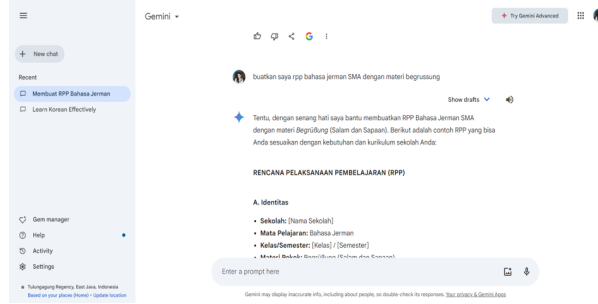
Gemini

Try Gemini Advanced

+ New chat

Recent

Membuat RPP Bahasa Jerman

Learn Korean Effectively

Gem manager

Help

Activity

Settings

Tulungagung Regency, East Java, Indonesia
Based on your places (Home) • Update location

buatkan saya rpp bahasa jerman SMA dengan materi begrussung

Show drafts

Tentu, dengan senang hati saya bantu membuatkan RPP Bahasa Jerman SMA dengan materi *Begrüßung* (Salam dan Sapaan). Berikut adalah contoh RPP yang bisa Anda sesuaikan dengan kebutuhan dan kurikulum sekolah Anda:

**RENCANA PELAKSANAAN PEMBELAJARAN (RPP)**

**A. Identitas**

- **Sekolah:** [Nama Sekolah]
- **Mata Pelajaran:** Bahasa Jerman
- **Kelas/Semester:** [Kelas] / [Semester]
- **Materi Pokok:** Begrüßung (Salam dan Sapaan)

Enter a prompt here

Gemini may display inaccurate info, including about people, so double-check its responses. Your privacy & Gemini Apps